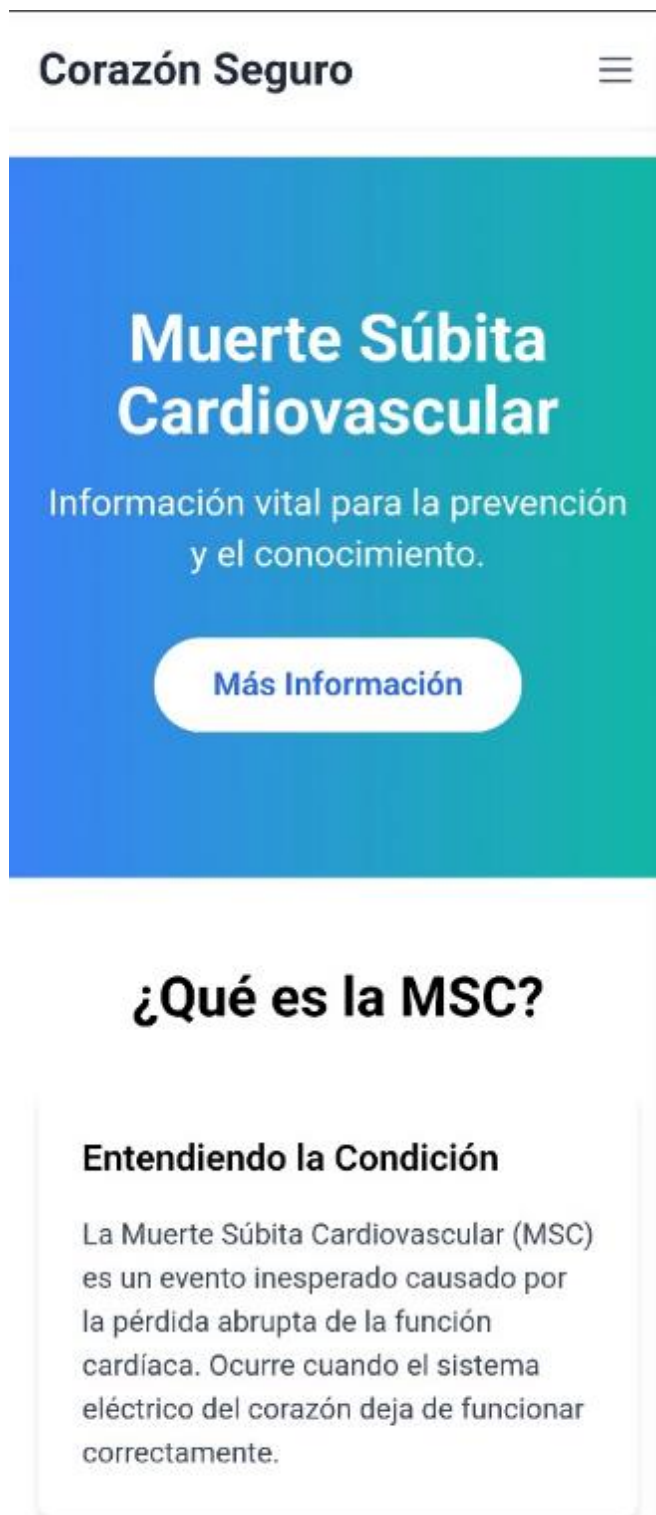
Corazón Seguro

Muerte Súbita Cardiovascular

Información vital para la prevención y el conocimiento.

Más Información

¿Qué es la MSC?

Entendiendo la Condición

La Muerte Súbita Cardiovascular (MSC) es un evento inesperado causado por la pérdida abrupta de la función cardíaca. Ocurre cuando el sistema eléctrico del corazón deja de funcionar correctamente.